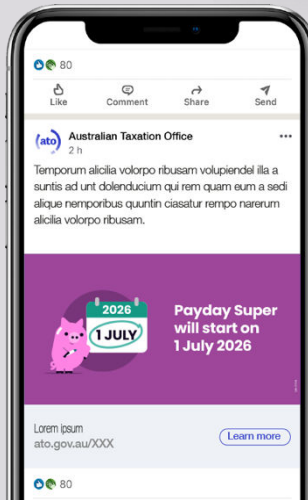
80

Like
Comment
Share
Send

ato
Australian Taxation Office
2 h
...

Temporum alicilia volorpo ribusam volupiendel illa a suntis ad unt dolenducium qui rem quam eum a sedi alique nemporibus quuntin ciasatur rempo narerum alicilia volorpo ribusam.

2026
1 JULY

Payday Super will start on 1 July 2026

Lorem ipsum
ato.gov.au/XXX

Learn more

80